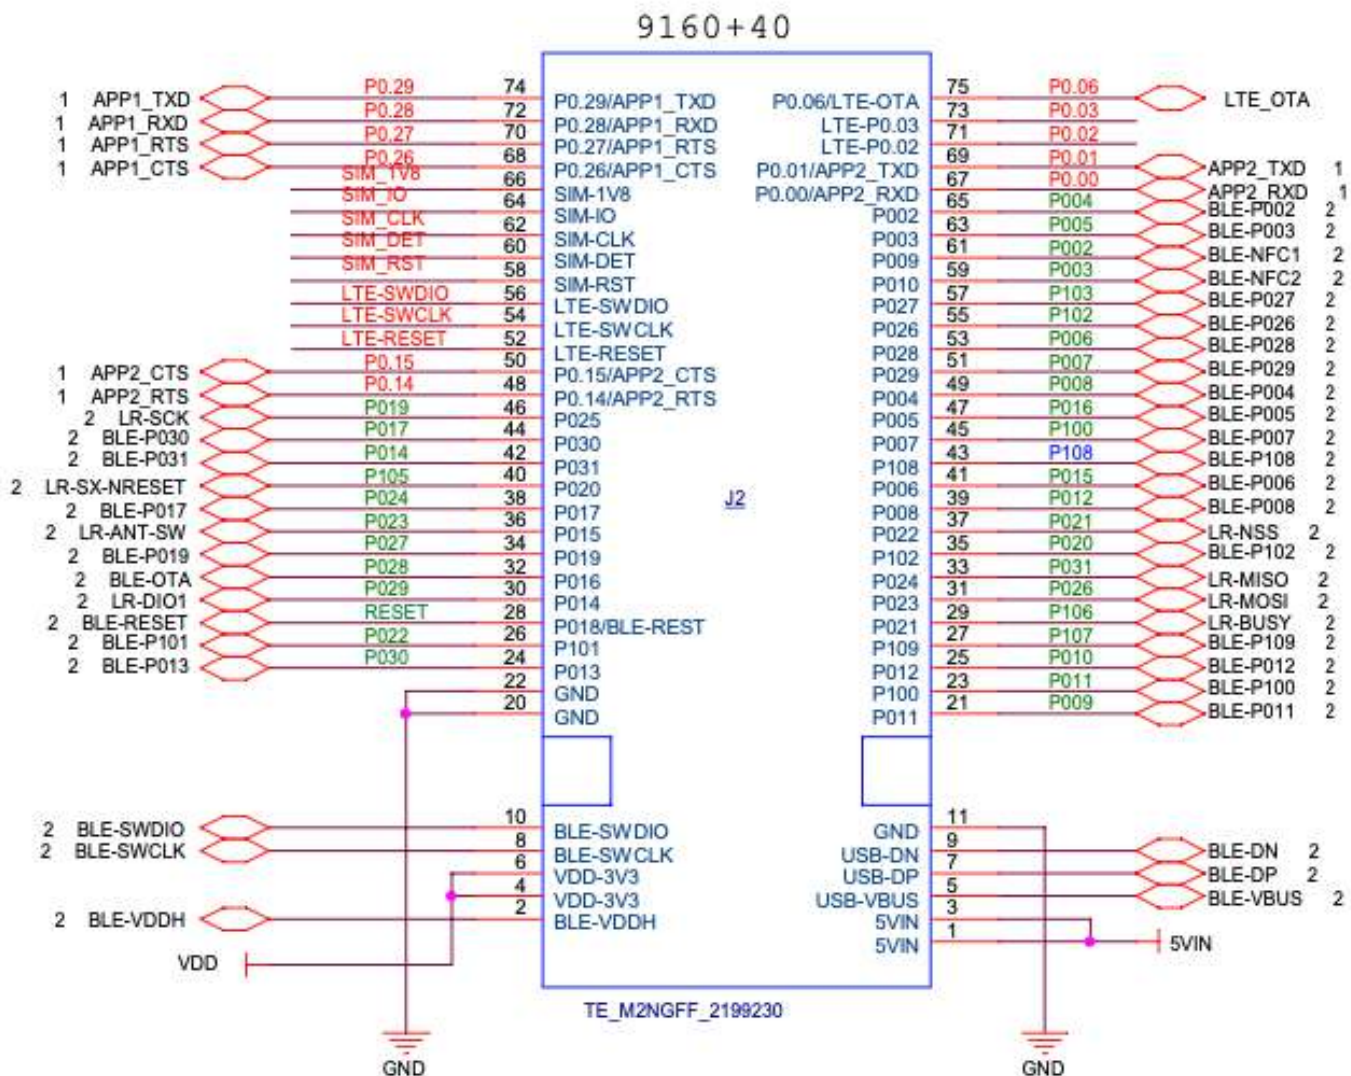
9160+40

1 APP1_TXD
1 APP1_RXD
1 APP1_RTS
1 APP1_CTS
1 APP2_CTS
1 APP2_RTS
2 LR-SCK
2 BLE-P030
2 BLE-P031
2 LR-SX-NRESET
2 BLE-P017
2 LR-ANT-SW
2 BLE-P019
2 BLE-OTA
2 LR-DIO1
2 BLE-RESET
2 BLE-P101
2 BLE-P013

P0.29
P0.28
P0.27
P0.26
SIM_1V8
SIM_IO
SIM_CLK
SIM_DET
SIM_RST
LTE-SWDIO
LTE-SWCLK
LTE-RESET
P0.15
P0.14
P019
P017
P014
P105
P024
P023
P027
P028
P029
RESET
P022
P030

| Pin | Left | Right | Pin |
|---|---|---|---|
| 74 | P0.29/APP1_TXD | P0.06/LTE-OTA | 75 |
| 72 | P0.28/APP1_RXD | LTE-P0.03 | 73 |
| 70 | P0.27/APP1_RTS | LTE-P0.02 | 71 |
| 68 | P0.26/APP1_CTS | P0.01/APP2_TXD | 69 |
| 66 | SIM-1V8 | P0.00/APP2_RXD | 67 |
| 64 | SIM-IO | P002 | 65 |
| 62 | SIM-CLK | P003 | 63 |
| 60 | SIM-DET | P009 | 61 |
| 58 | SIM-RST | P010 | 59 |
| 56 | LTE-SWDIO | P027 | 57 |
| 54 | LTE-SWCLK | P026 | 55 |
| 52 | LTE-RESET | P028 | 53 |
| 50 | P0.15/APP2_CTS | P029 | 51 |
| 48 | P0.14/APP2_RTS | P004 | 49 |
| 46 | P025 | P005 | 47 |
| 44 | P030 | P007 | 45 |
| 42 | P031 | P108 | 43 |
| 40 | P020 | P006 | 41 |
| 38 | P017 | P008 | 39 |
| 36 | P015 | P022 | 37 |
| 34 | P019 | P102 | 35 |
| 32 | P016 | P024 | 33 |
| 30 | P014 | P023 | 31 |
| 28 | P018/BLE-REST | P021 | 29 |
| 26 | P101 | P109 | 27 |
| 24 | P013 | P012 | 25 |
| 22 | GND | P100 | 23 |
| 20 | GND | P011 | 21 |
| 10 | BLE-SWDIO | GND | 11 |
| 8 | BLE-SWCLK | USB-DN | 9 |
| 6 | VDD-3V3 | USB-DP | 7 |
| 4 | VDD-3V3 | USB-VBUS | 5 |
| 2 | BLE-VDDH | 5VIN | 3 |
|  |  | 5VIN | 1 |

J2

P0.06
P0.03
P0.02
P0.01
P0.00
P004
P005
P002
P003
P103
P102
P006
P007
P008
P016
P100
P108
P015
P012
P021
P020
P031
P026
P106
P107
P010
P011
P009

LTE_OTA
APP2_TXD 1
APP2_RXD 1
BLE-P002 2
BLE-P003 2
BLE-NFC1 2
BLE-NFC2 2
BLE-P027 2
BLE-P026 2
BLE-P028 2
BLE-P029 2
BLE-P004 2
BLE-P005 2
BLE-P007 2
BLE-P108 2
BLE-P006 2
BLE-P008 2
LR-NSS 2
BLE-P102 2
LR-MISO 2
LR-MOSI 2
LR-BUSY 2
BLE-P109 2
BLE-P012 2
BLE-P100 2
BLE-P011 2

2 BLE-SWDIO
2 BLE-SWCLK
2 BLE-VDDH
VDD

BLE-DN 2
BLE-DP 2
BLE-VBUS 2
5VIN

TE_M2NGFF_2199230

GND
GND